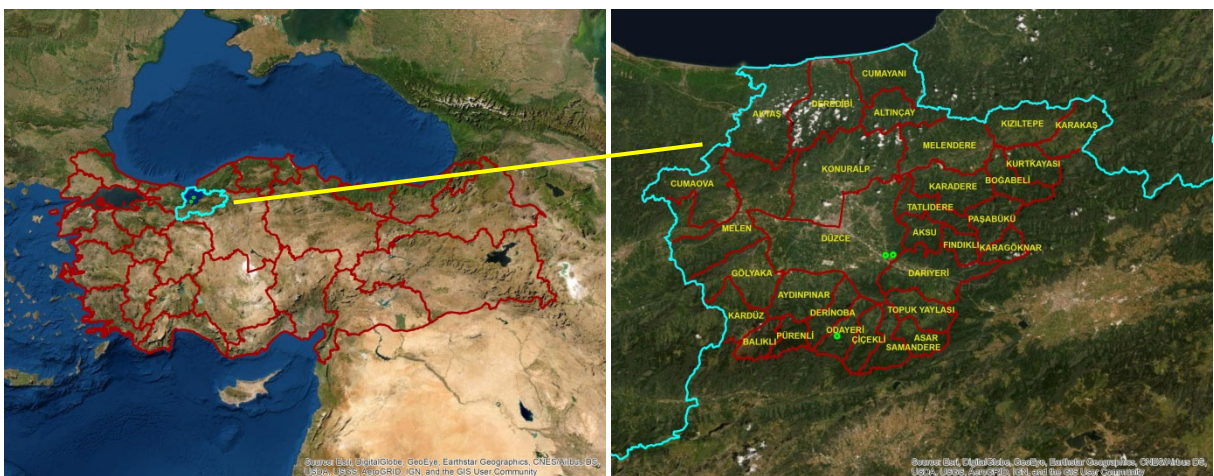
Source: Esri, DigitalGlobe, GeoEye, Earthstar Geographics, CNES/Airbus DS, USDA, USGS, AeroGRID, IGN, and the GIS User Community

CUMAYANI
DEREDİBİ
AKTAŞ
ALTINÇAY
KIZILTEPE
KARAKAŞ
MELENDERE
KURTKAYASI
KONURALP
KARADERE
BOĞABELİ
CUMAOVA
TATLIDERE
PAŞABÜKÜ
MELEN
AKSU
DÜZCE
FINDIKLI
KARAGÖKNAR
DARIYERİ
GÖLYAKA
AYDINPINAR
DERİNOBA
TOPUK YAYLASI
KARDÜZ
ODAYERİ
PÜRENLİ
BALIKLI
ÇİÇEKLİ
ASAR
SAMANDERE

Source: Esri, DigitalGlobe, GeoEye, Earthstar Geographics, CNES/Airbus DS, USDA, USGS, AeroGRID, IGN, and the GIS User Community